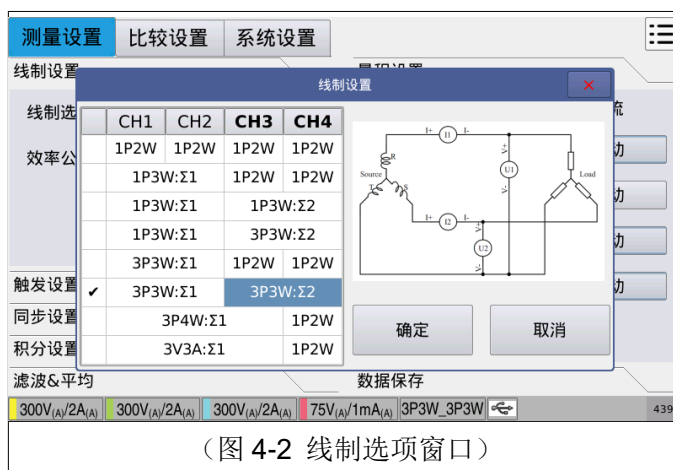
测量设置 比较设置 系统设置

线制设置

线制选

效率公

触发设置

同步设置

积分设置

滤波&平均

量程设置

流

动

动

动

动

线制设置 ×

| | CH1 | CH2 | CH3 | CH4 |
|---|---|---|---|---|
| | 1P2W | 1P2W | 1P2W | 1P2W |
| | 1P3W:Σ1 | | 1P2W | 1P2W |
| | 1P3W:Σ1 | | 1P3W:Σ2 | |
| | 1P3W:Σ1 | | 3P3W:Σ2 | |
| | 3P3W:Σ1 | | 1P2W | 1P2W |
| ✔ | 3P3W:Σ1 | | 3P3W:Σ2 | |
| | 3P4W:Σ1 | | | 1P2W |
| | 3V3A:Σ1 | | | 1P2W |

I+ I1 I- R Source T S U1 Load I+ I2 I- U2

确定 取消

数据保存

300V(A)/2A(A) 300V(A)/2A(A) 300V(A)/2A(A) 75V(A)/1mA(A) 3P3W_3P3W 439

（图 4-2 线制选项窗口）